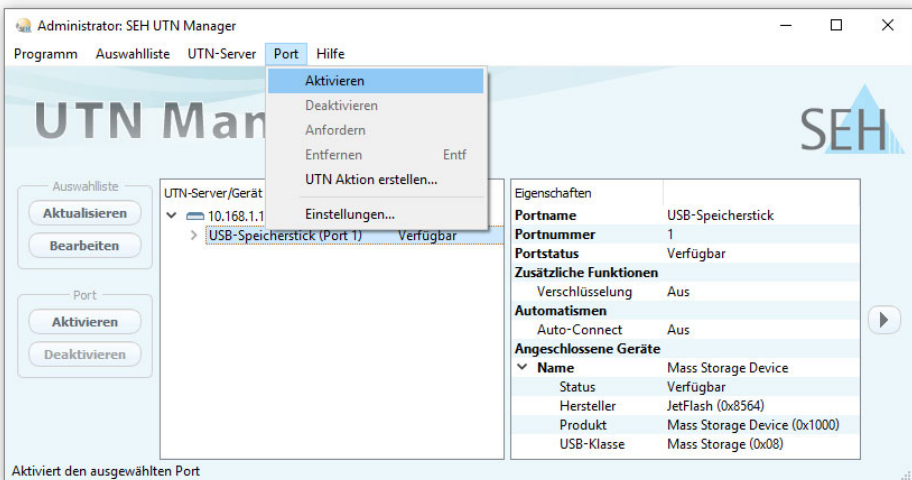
Administrator: SEH UTN Manager

Programm Auswahlliste UTN-Server Port Hilfe

Aktivieren
Deaktivieren
Anfordern
Entfernen Entf
UTN Aktion erstellen...
Einstellungen...

UTN Man

SEH

Auswahlliste
Aktualisieren
Bearbeiten

Port
Aktivieren
Deaktivieren

UTN-Server/Gerät
10.168.1.1
USB-Speicherstick (Port 1) Verfügbar

| Eigenschaften | |
|---|---|
| Portname | USB-Speicherstick |
| Portnummer | 1 |
| Portstatus | Verfügbar |
| Zusätzliche Funktionen | |
| Verschlüsselung | Aus |
| Automatismen | |
| Auto-Connect | Aus |
| Angeschlossene Geräte | |
| Name | Mass Storage Device |
| Status | Verfügbar |
| Hersteller | JetFlash (0x8564) |
| Produkt | Mass Storage Device (0x1000) |
| USB-Klasse | Mass Storage (0x08) |

Aktiviert den ausgewählten Port